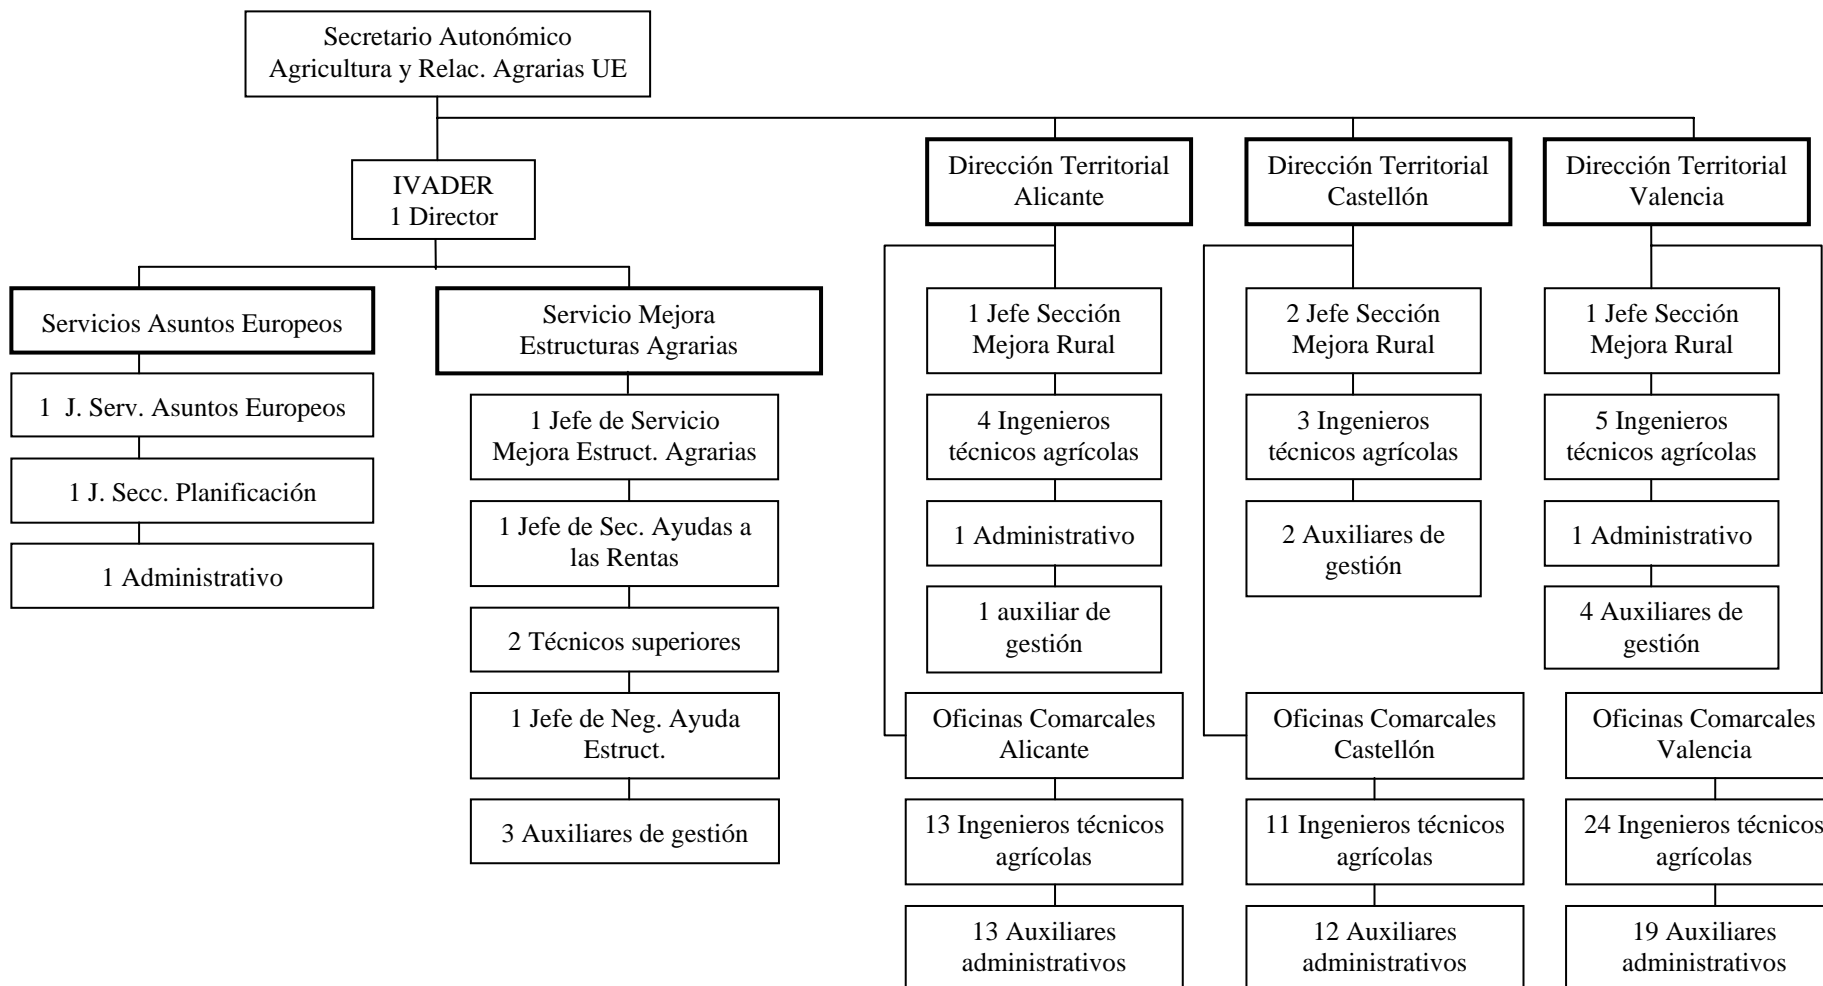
Secretario Autonómico
Agricultura y Relac. Agrarias UE

IVADER
1 Director

Servicios Asuntos Europeos

1 J. Serv. Asuntos Europeos

1 J. Secc. Planificación

1 Administrativo

Servicio Mejora Estructuras Agrarias

1 Jefe de Servicio Mejora Estruct. Agrarias

1 Jefe de Sec. Ayudas a las Rentas

2 Técnicos superiores

1 Jefe de Neg. Ayuda Estruct.

3 Auxiliares de gestión

Dirección Territorial Alicante

1 Jefe Sección Mejora Rural

4 Ingenieros técnicos agrícolas

1 Administrativo

1 auxiliar de gestión

Oficinas Comarcales Alicante

13 Ingenieros técnicos agrícolas

13 Auxiliares administrativos

Dirección Territorial Castellón

2 Jefe Sección Mejora Rural

3 Ingenieros técnicos agrícolas

2 Auxiliares de gestión

Oficinas Comarcales Castellón

11 Ingenieros técnicos agrícolas

12 Auxiliares administrativos

Dirección Territorial Valencia

1 Jefe Sección Mejora Rural

5 Ingenieros técnicos agrícolas

1 Administrativo

4 Auxiliares de gestión

Oficinas Comarcales Valencia

24 Ingenieros técnicos agrícolas

19 Auxiliares administrativos